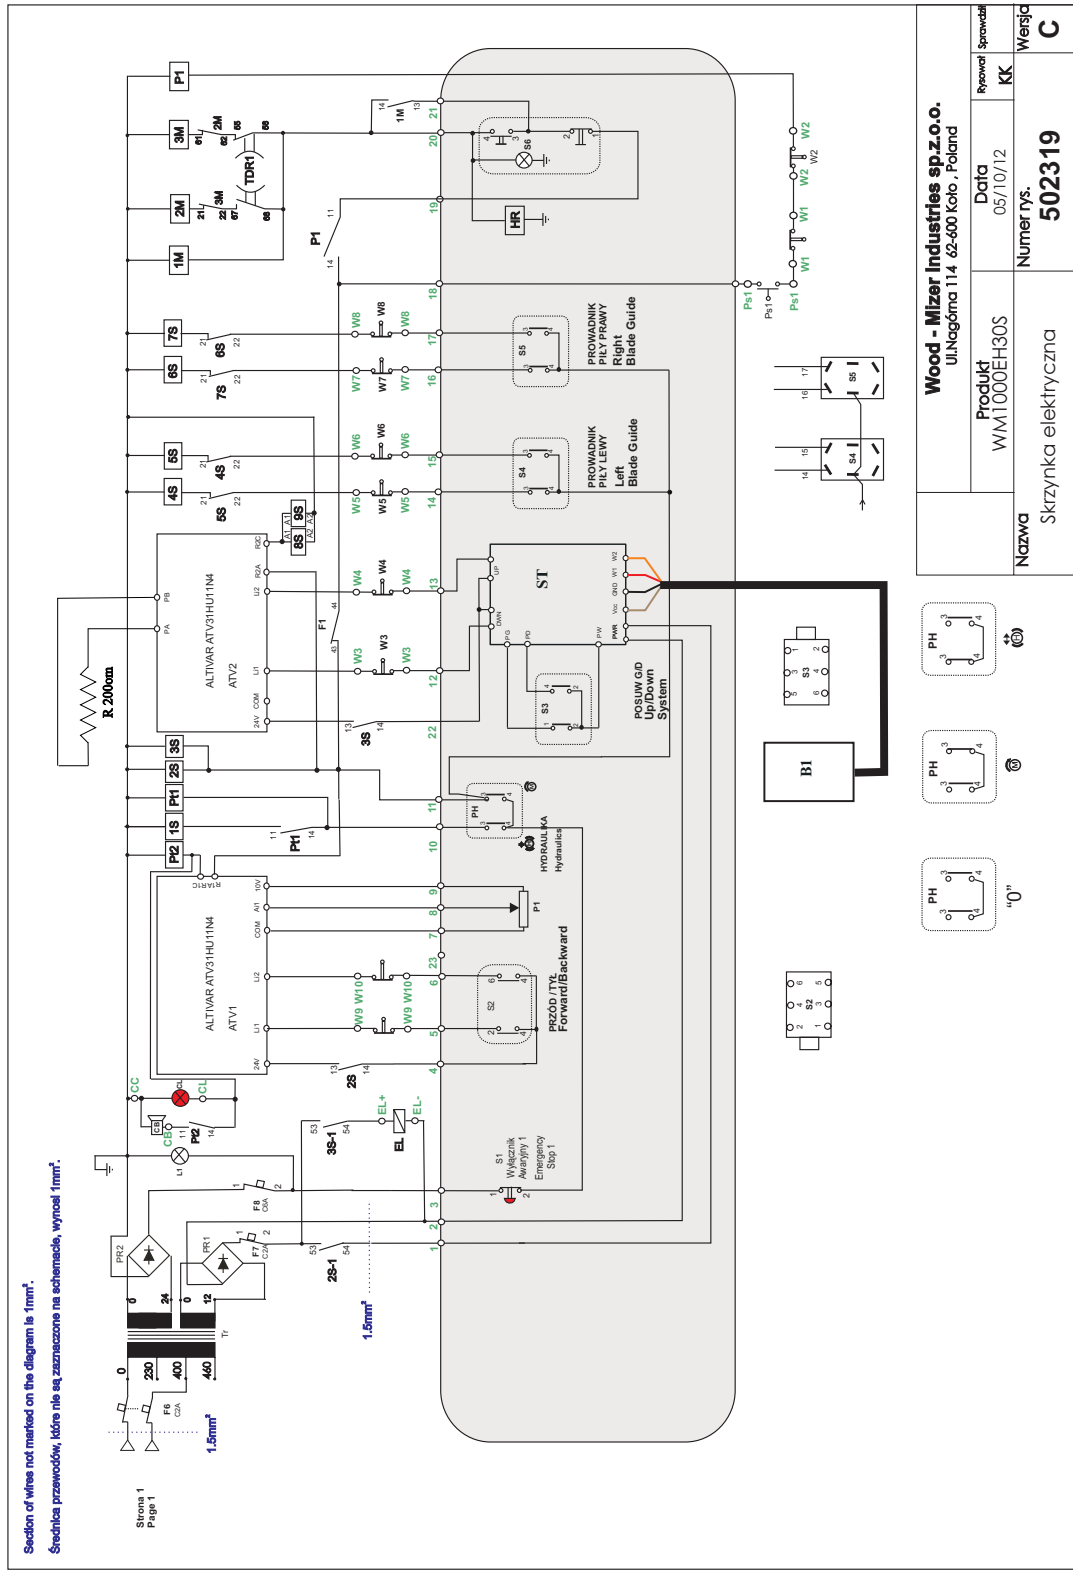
Section of wires not marked on the diagram is 1mm$^2$.
Średnica przewodów, które nie są zaznaczone na schemacie, wynosi 1mm$^2$.

Strona 1
Page 1

1.5mm$^2$
1.5mm$^2$

F6 C2A
0 230 400 460
0 24 12
Tr
PR2
PR1
F7 C2A
F8 C6A
2S-1 53 54
3S-1 53 54
L1
CB
CC CL CL
Pt2 11 14
EL+ EL-
EL
S1 Wyłącznik Awaryjny 1 Emergency Stop 1

ALTIVAR ATV31HU11N4
ATV1
24V LI1 LI2 COM AI1 10V
R1A R1C
2S 13 14
W9 W10
W9 W10
PRZÓD /TYŁ Forward/Backward
S2
P1
HYDRAULIKA Hydraulics
PH
Pt1 11 14
Pt2
1S
Pt1
2S
3S
R 200om
ALTIVAR ATV31HU11N4
ATV2
24V COM LI1 LI2 R2A R2C
PA PB
3S 13 14
F1 43 44
W3 W3 W3
W4 W4 W4
ST
UP DWN PG PD PW PWR Vcc GND W1 W2
POSUW G/D Up/Down System
S3
4S
5S
5S 21 22
4S 21 22
W5 W5 W5
W6 W6 W6
8S 9S A1 A2
S4
PROWADNIK PIŁY LEWY Left Blade Guide
6S
7S
7S 21 22
6S 21 22
W7 W7 W7
W8 W8 W8
S5
PROWADNIK PIŁY PRAWY Right Blade Guide
1M
2M
3M
P1
2M 21 22 61 62
3M 21 22 67 68
TDR1
65 66
P1 11 14
1M 14 13
HR
S6
W1 W1
W2 W2
Ps1 Ps1 Ps1

1 2 3 4 5 6 7 8 9 10 11 22 12 13 14 15 16 17 18 19 20 21 23

14 15 S4
16 17 S5
B1
S3 1 2 3 4 5 6
S2 1 2 3 4 5 6
PH 3 4 3 4
PH 3 4 3 4
PH 3 4 3 4
"0"

Wood - Mizer Industries sp.z.o.o.
Ul.Nagórna 114 62-600 Koło , Poland
Produkt
WM1000EH30S
Data
05/10/12
Rysował KK
Sprawdził
Wersja
C
Numer rys.
502319
Nazwa
Skrzynka elektryczna